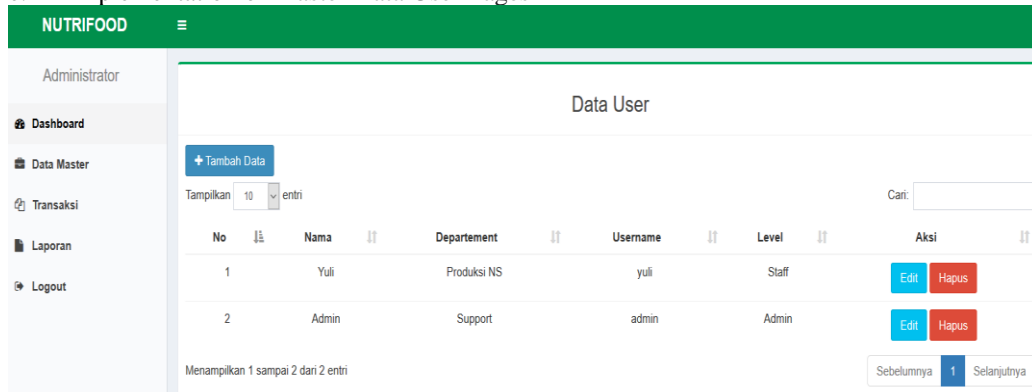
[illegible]

NUTRIFOOD

≡

Administrator

Dashboard

Data Master

Transaksi

Laporan

Logout

Data User

+ Tambah Data

Tampilkan 10 entri

Cari:

| No | Nama | Departement | Username | Level | Aksi |
|---|---|---|---|---|---|
| 1 | Yuli | Produksi NS | yuli | Staff | Edit Hapus |
| 2 | Admin | Support | admin | Admin | Edit Hapus |

Menampilkan 1 sampai 2 dari 2 entri

Sebelumnya 1 Selanjutnya